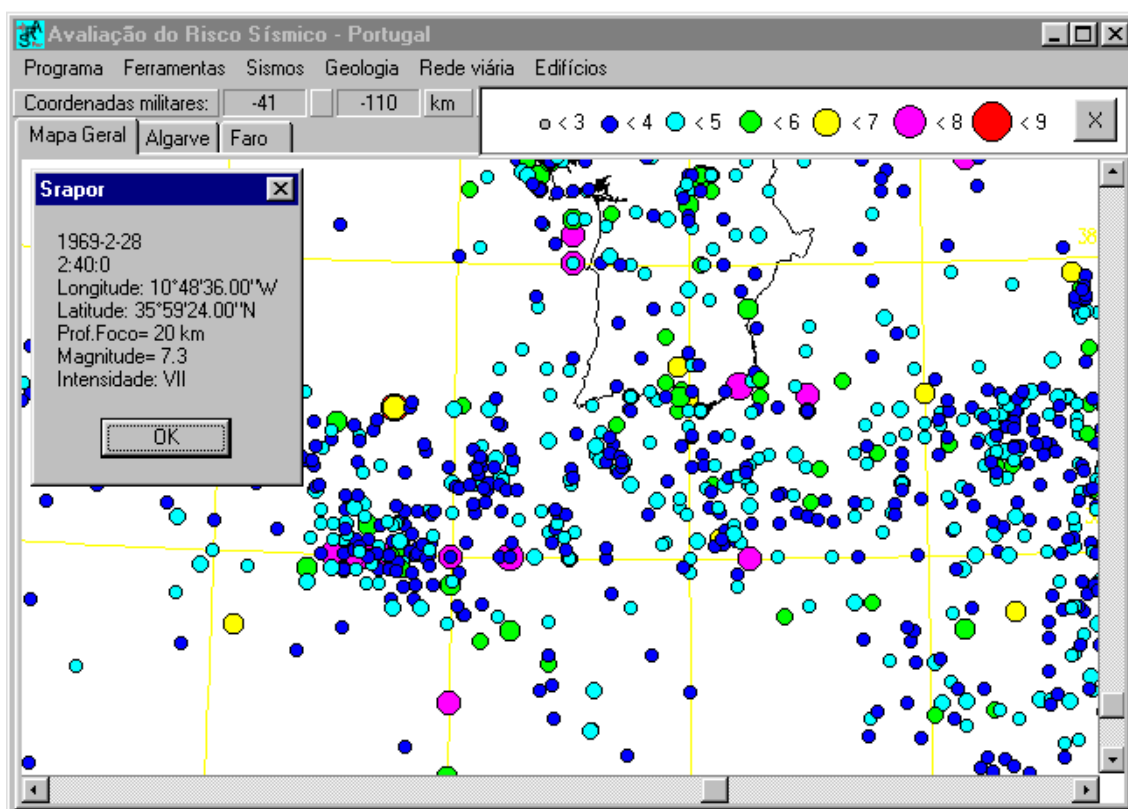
Avaliação do Risco Sísmico - Portugal

Programa Ferramentas Sismos Geologia Rede viária Edifícios

Coordenadas militares: -41 -110 km

< 3 < 4 < 5 < 6 < 7 < 8 < 9

Mapa Geral Algarve Faro

Srapor

1969-2-28
2:40:0
Longitude: 10°48'36.00''W
Latitude: 35°59'24.00''N
Prof.Foco= 20 km
Magnitude= 7.3
Intensidade: VII

OK

38